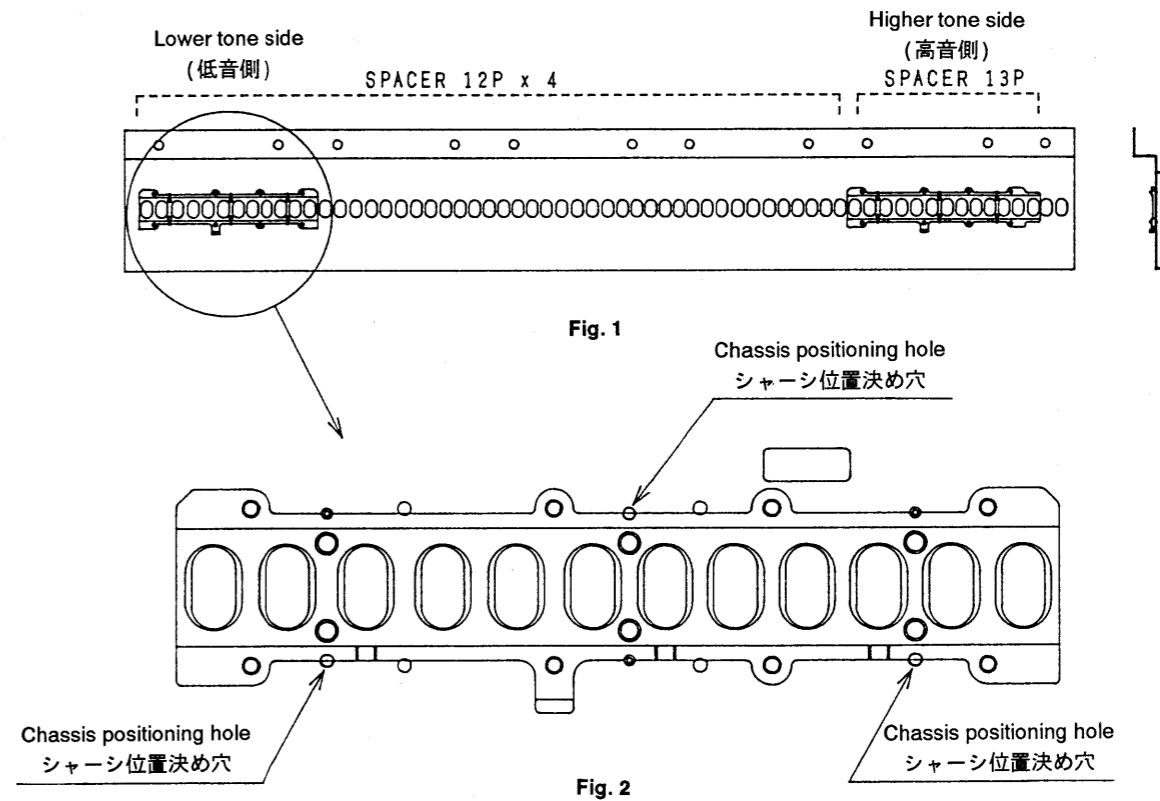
Lower tone side
(低音側)

SPACER 12P x 4

Higher tone side
(高音側)

SPACER 13P

Fig. 1

Chassis positioning hole
シャーシ位置決め穴

Chassis positioning hole
シャーシ位置決め穴

Chassis positioning hole
シャーシ位置決め穴

Fig. 2